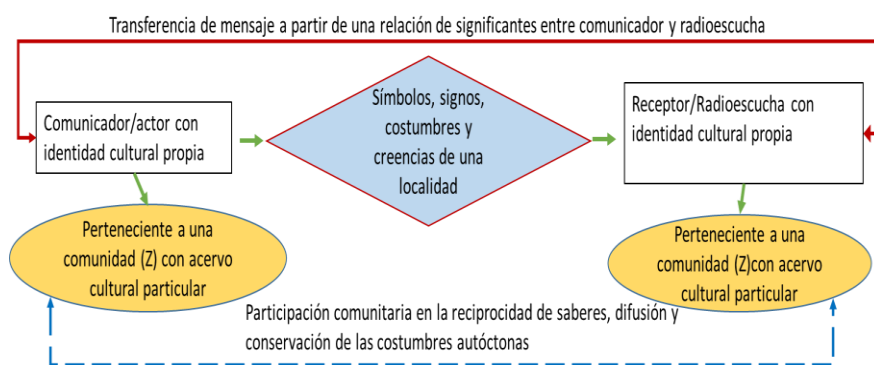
Transferencia de mensaje a partir de una relación de significantes entre comunicador y radioescucha

Comunicador/actor con identidad cultural propia

Símbolos, signos, costumbres y creencias de una localidad

Receptor/Radioescucha con identidad cultural propia

Perteneciente a una comunidad (Z) con acervo cultural particular

Perteneciente a una comunidad (Z)con acervo cultural particular

Participación comunitaria en la reciprocidad de saberes, difusión y conservación de las costumbres autóctonas